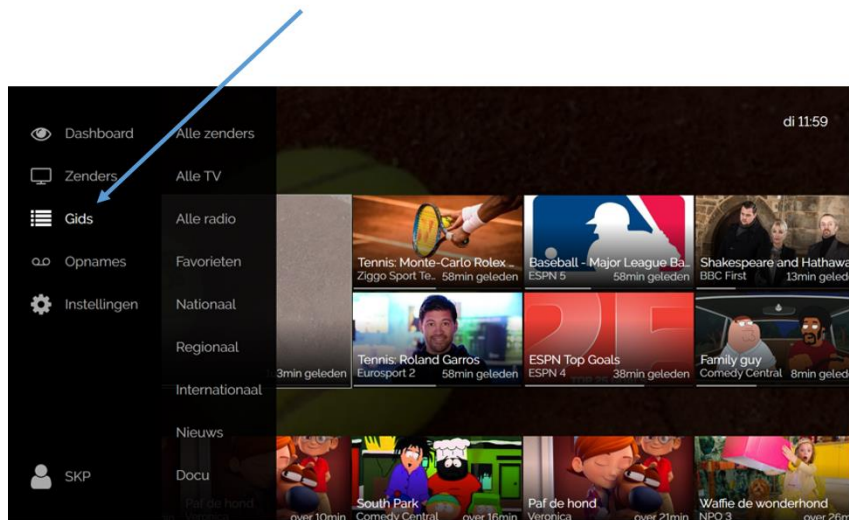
Dashboard
Zenders
Gids
Opnames
Instellingen
SKP

Alle zenders
Alle TV
Alle radio
Favorieten
Nationaal
Regionaal
Internationaal
Nieuws
Docu

di 11:59

Tennis: Monte-Carlo Rolex
Ziggo Sport Te... 58min geleden

Baseball - Major League Ba...
ESPN 5 58min geleden

Shakespeare and Hathaway
BBC First 13min geled

3min geleden

Tennis: Roland Garros
Eurosport 2 58min geleden

ESPN Top Goals
ESPN 4 38min geleden

Family guy
Comedy Central 8min geled

Paf de hond
Veronica
over 10min

South Park
Comedy Central over 16min

Paf de hond
Veronica over 21min

Waffie de wonderhond
NPO 3 over 26m